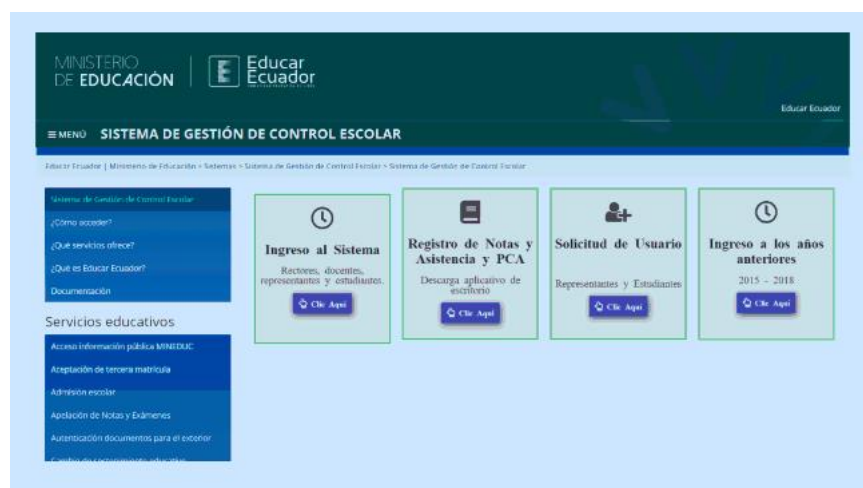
MINISTERIO DE EDUCACIÓN | E Educar Ecuador

Educar Ecuador

≡ MENÚ SISTEMA DE GESTIÓN DE CONTROL ESCOLAR

Educar Ecuador | Ministerio de Educación > Sistemas > Sistema de Gestión de Control Escolar > Sistema de Gestión de Control Escolar

Sistema de Gestión de Control Escolar
¿Cómo acceder?
¿Qué servicios ofrece?
¿Qué es Educar Ecuador?
Documentación

Servicios educativos

Acceso información pública MINEDUC
Aceptación de tercera matrícula
Admisión escolar
Apelación de Notas y Exámenes
Autenticación documentos para el exterior
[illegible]

Ingreso al Sistema
Rectores, docentes, representantes y estudiantes.
Clic Aquí

Registro de Notas y Asistencia y PCA
Descarga aplicativo de escritorio
Clic Aquí

Solicitud de Usuario
Representantes y Estudiantes
Clic Aquí

Ingreso a los años anteriores
2015 - 2018
Clic Aquí